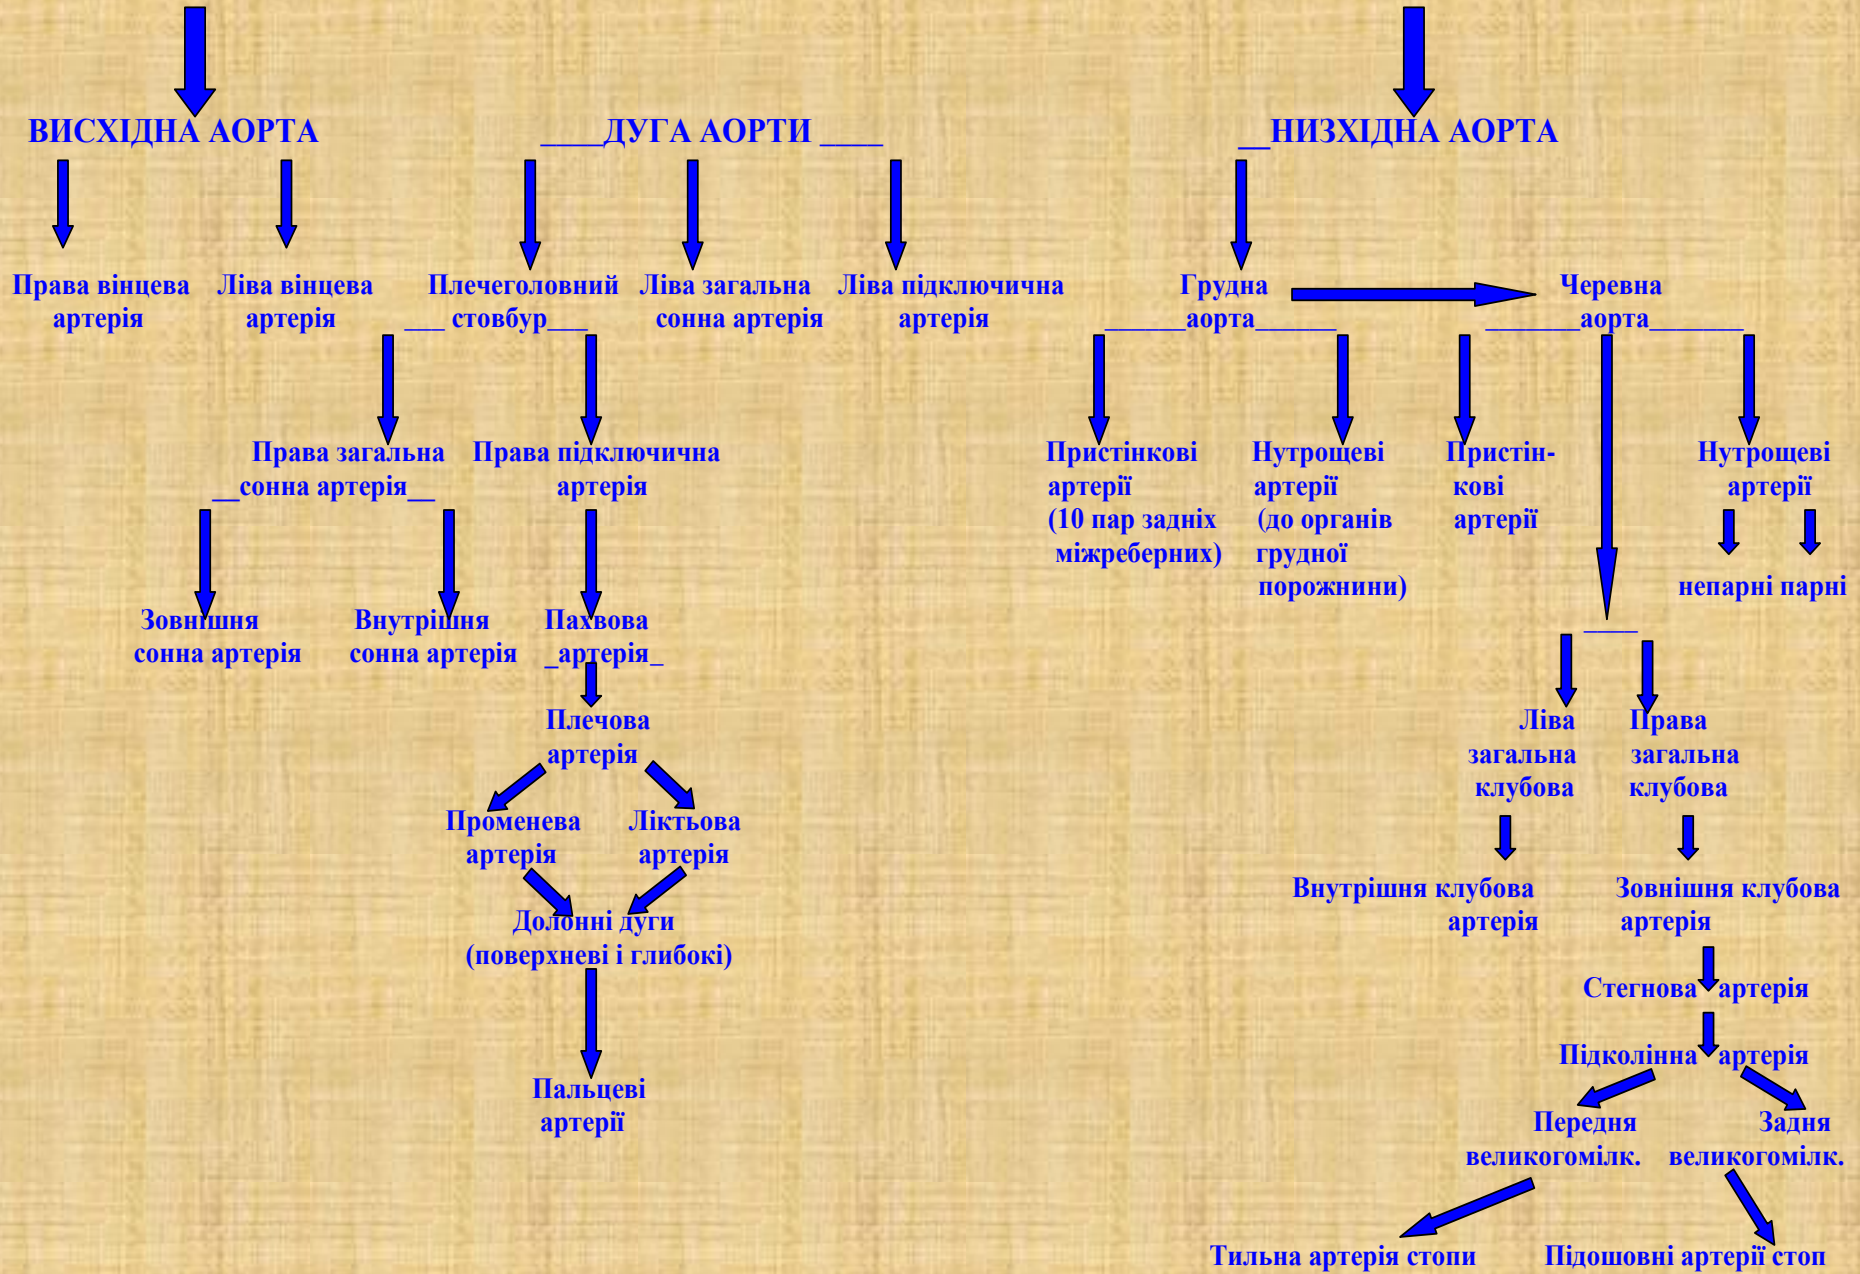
ВИСХІДНА АОРТА

ДУГА АОРТИ

НИЗХІДНА АОРТА

Права вінцева артерія

Ліва вінцева артерія

Плечеголовний стовбур

Ліва загальна сонна артерія

Ліва підключична артерія

Грудна аорта

Черевна аорта

Права загальна сонна артерія

Права підключична артерія

Пристінкові артерії (10 пар задніх міжреберних)

Нутрощеві артерії (до органів грудної порожнини)

Пристінкові артерії

Нутрощеві артерії

непарні парні

Зовнішня сонна артерія

Внутрішня сонна артерія

Пахвова артерія

Плечова артерія

Променева артерія

Ліктьова артерія

Долонні дуги (поверхневі і глибокі)

Пальцеві артерії

Ліва загальна клубова

Права загальна клубова

Внутрішня клубова артерія

Зовнішня клубова артерія

Стегнова артерія

Підколінна артерія

Передня великогомілк.

Задня великогомілк.

Тильна артерія стопи

Підошовні артерії стоп